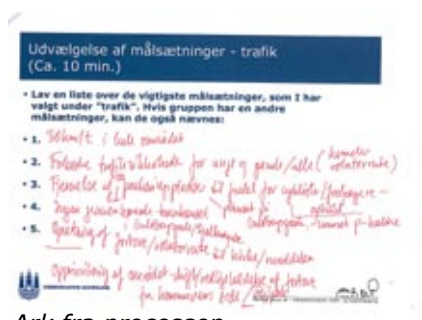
Udvælgelse af målsætninger - trafik
(Ca. 10 min.)

• Lav en liste over de vigtigste målsætninger, som I har valgt under "trafik". Hvis gruppen har en andre målsætninger, kan de også nævnes:

• 1. 30km/t i hele området

• 2. Forbedre trafiksikkerhed for unge og gamle/alle ([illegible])

• 3. Benyttelse af parkeringspladser til andet for cyklister/fodgængere

• 4. Begræns gennemkørende trafik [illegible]

• 5. Opretning af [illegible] til kolonihaver/rekreative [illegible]

Opprioritering af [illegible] for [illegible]

Ark fra processen